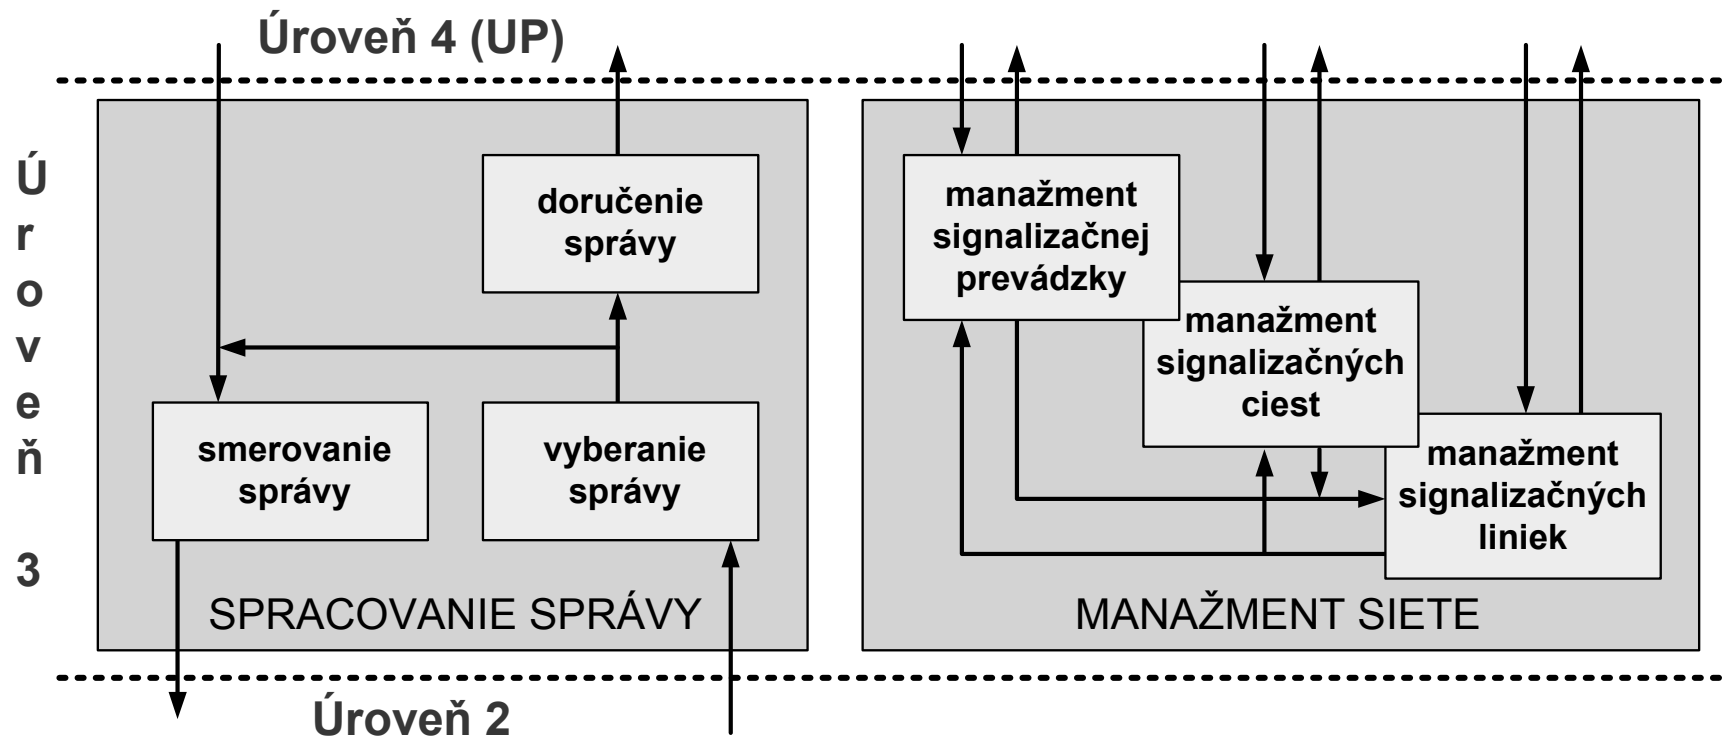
Úroveň 4 (UP)

Úroveň 3

doručenie správy

smerovanie správy

vyberanie správy

SPRACOVANIE SPRÁVY

manažment signalizačnej prevádzky

manažment signalizačných ciest

manažment signalizačných liniek

MANAŽMENT SIETE

Úroveň 2